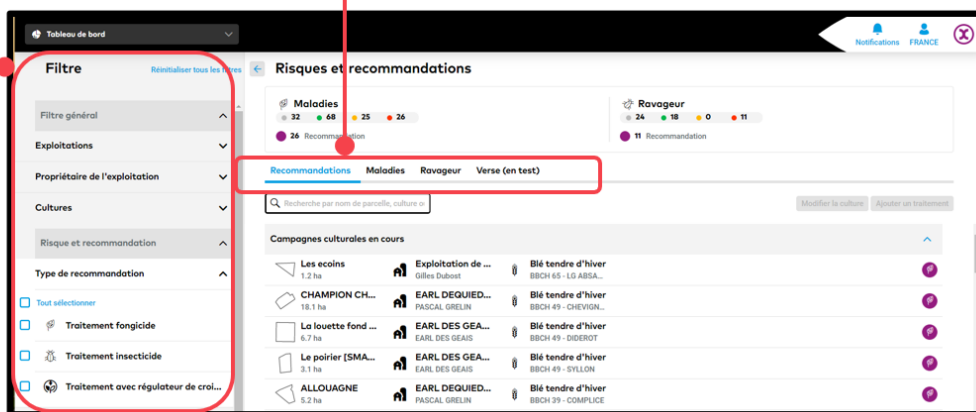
Tableau de bord

Notifications FRANCE

Filtre
Réinitialiser tous les filtres

Filtre général
Exploitations
Propriétaire de l'exploitation
Cultures
Risque et recommandation
Type de recommandation
Tout sélectionner
Traitement fongicide
Traitement insecticide
Traitement avec régulateur de croi...

Risques et recommandations

Maladies
32 68 25 26
26 Recommandation

Ravageur
24 18 0 11
11 Recommandation

Recommandations | Maladies | Ravageur | Verse (en test)

Recherche par nom de parcelle, culture ou

Modifier la culture | Ajouter un traitement

Campagnes culturales en cours

| | | |
|---|---|---|
| Les ecoins 1.2 ha | Exploitation de ... Gilles Dubost | Blé tendre d'hiver BBCH 65 - LG ABSA... |
| CHAMPION CH... 18.1 ha | EARL DEQUIED... PASCAL GRELIN | Blé tendre d'hiver BBCH 49 - CHEVIGN... |
| La louette fond ... 6.7 ha | EARL DES GEA... EARL DES GEAIS | Blé tendre d'hiver BBCH 49 - DIDEROT |
| Le poirier [SMA... 3.1 ha | EARL DES GEA... EARL DES GEAIS | Blé tendre d'hiver BBCH 49 - SYLLON |
| ALLOUAGNE 5.2 ha | EARL DEQUIED... PASCAL GRELIN | Blé tendre d'hiver BBCH 39 - COMPLICE |